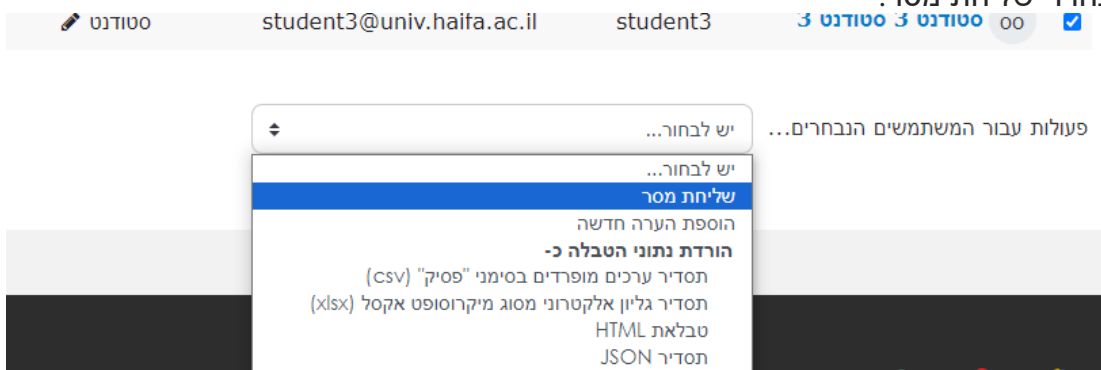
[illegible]

סטודנט 3 סטודנט 3 | OO | student3 | student3@univ.haifa.ac.il | סטודנט

פעולות עבור המשתמשים הנבחרים...

יש לבחור...

יש לבחור...
שליחת מסר
הוספת הערה חדשה
הורדת נתוני הטבלה כ-
תסדיר ערכים מופרדים בסימני "פסיק" (csv)
תסדיר גליון אלקטרוני מסוג מיקרוסופט אקסל (xlsx)
טבלאת HTML
תסדיר JSON